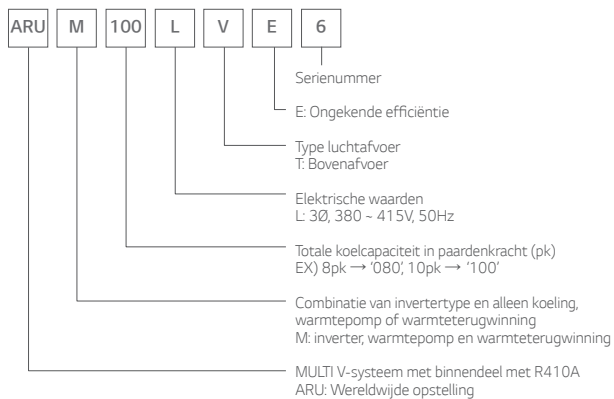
ARU M 100 L V E 6

Serienummer

E: Ongekende efficiëntie

Type luchtafvoer
T: Bovenafvoer

Elektrische waarden
L: 3Ø, 380 ~ 415V, 50Hz

Totale koelcapaciteit in paardenkracht (pk)
EX) 8pk → '080', 10pk → '100'

Combinatie van invertertype en alleen koeling, warmtepomp of warmteterugwinning
M: inverter, warmtepomp en warmteterugwinning

MULTI V-systeem met binnendeel met R410A
ARU: Wereldwijde opstelling